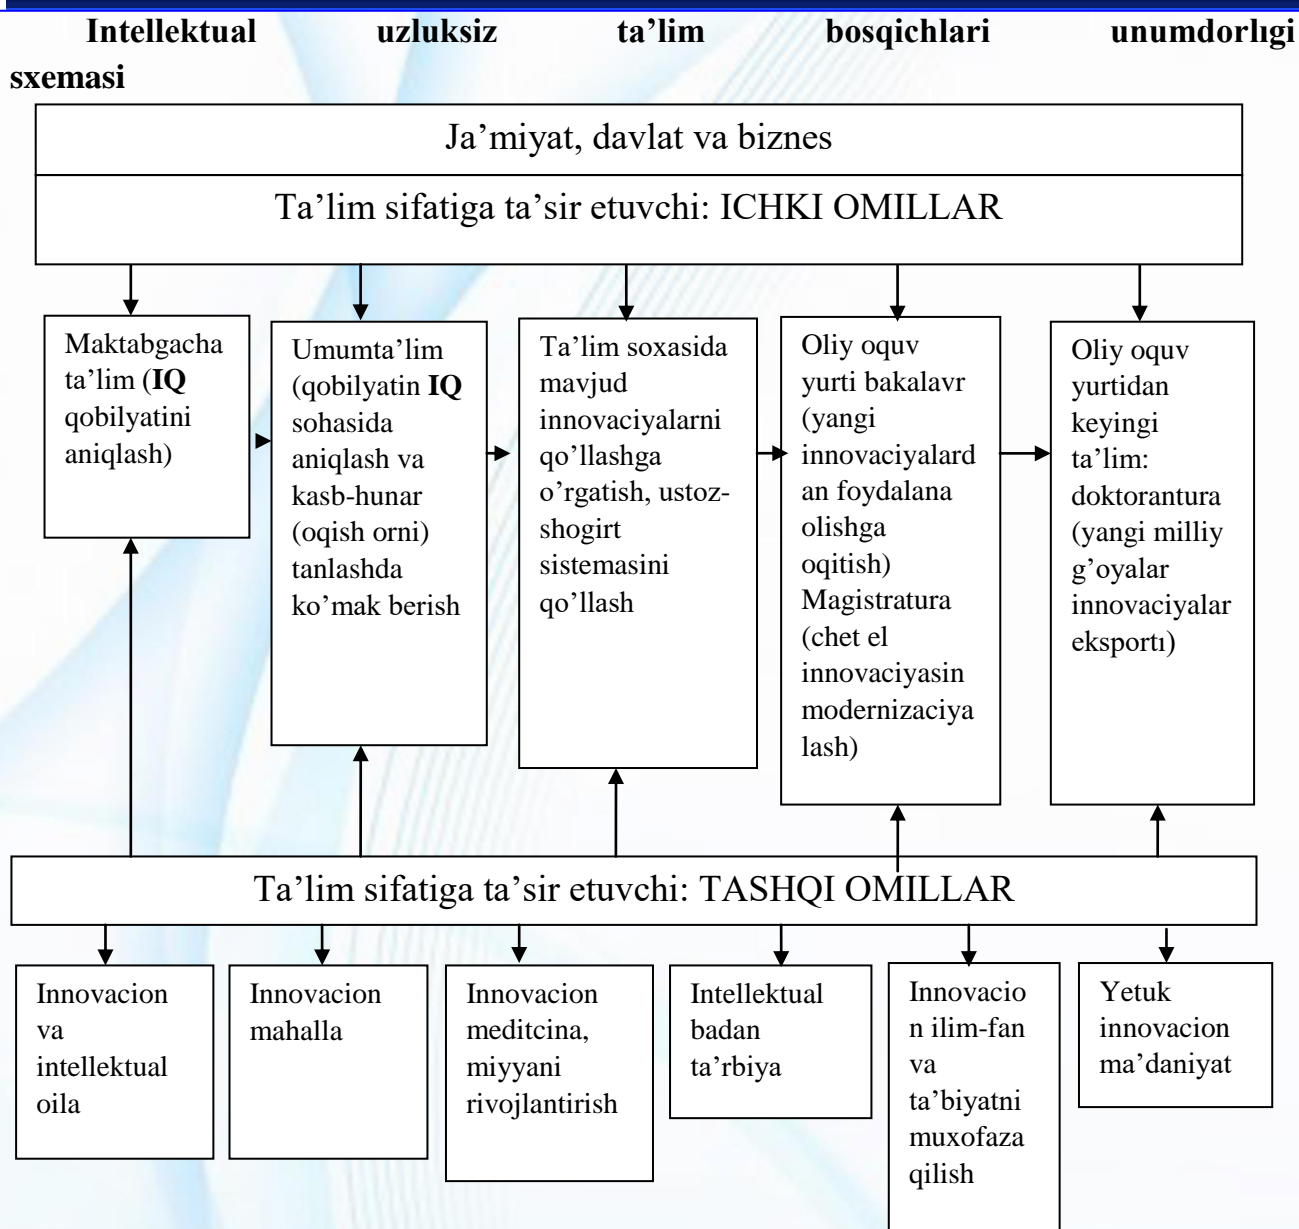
**Intellektual uzluksiz ta'lim bosqichlari unumdorlıgi sxemasi**

Ja'miyat, davlat va biznes

Ta'lim sifatiga ta'sir etuvchi: ICHKI OMILLAR

Maktabgacha ta'lim (**IQ** qobilyatini aniqlash)

Umumta'lim (qobilyatin **IQ** sohasida aniqlash va kasb-hunar (oqish orni) tanlashda ko'mak berish

Ta'lim soxasida mavjud innovaciyalarni qo'llashga o'rgatish, ustoz-shogirt sistemasini qo'llash

Oliy oquv yurti bakalavr (yangi innovaciyalardan foydalana olishga oqitish) Magistratura (chet el innovaciyasin modernizaciyalash)

Oliy oquv yurtidan keyingi ta'lim: doktorantura (yangi milliy g'oyalar innovaciyalar eksportı)

Ta'lim sifatiga ta'sir etuvchi: TASHQI OMILLAR

Innovacion va intellektual oila

Innovacion mahalla

Innovacion meditcina, miyyani rivojlantirish

Intellektual badan ta'rbiya

Innovacion ilim-fan va ta'biyatni muxofaza qilish

Yetuk innovacion ma'daniyat